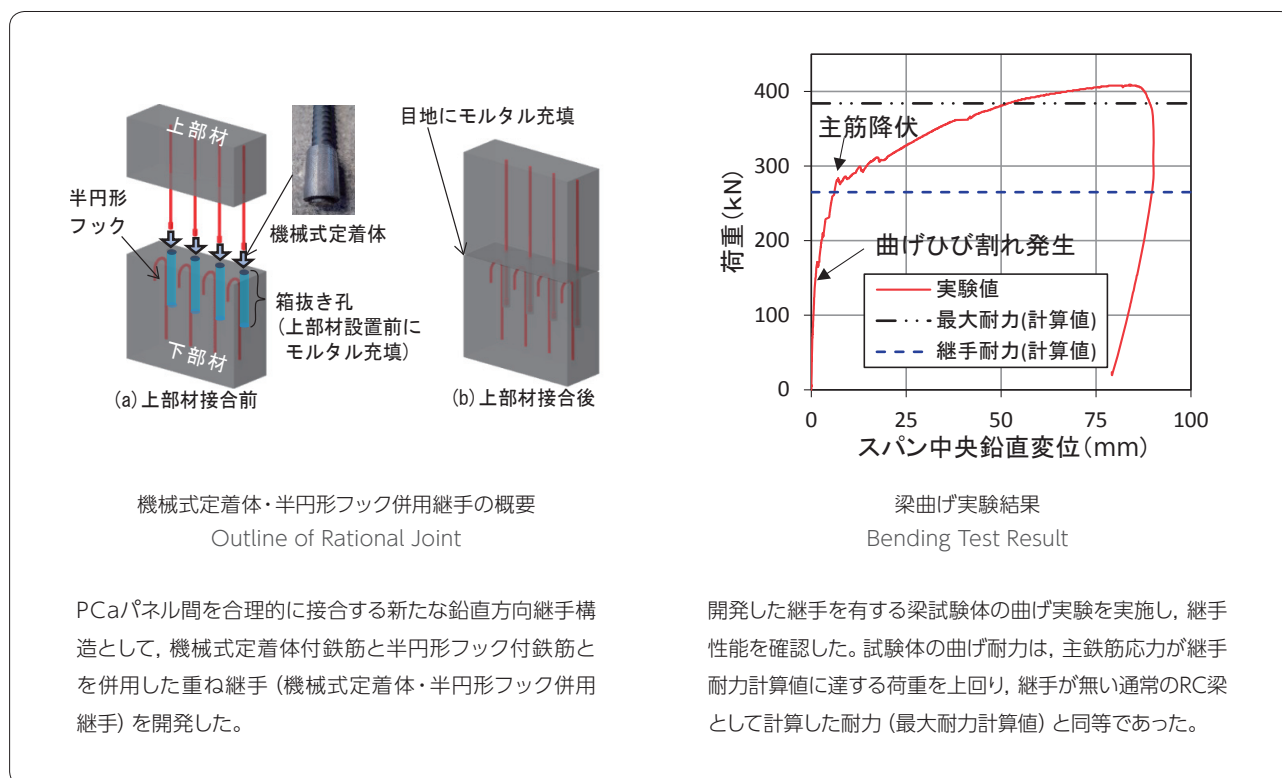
上部材

半円形フック

機械式定着体

箱抜き孔
（上部材設置前にモルタル充填）

下部材

(a)上部材接合前

目地にモルタル充填

(b)上部材接合後

機械式定着体・半円形フック併用継手の概要
Outline of Rational Joint

400
300
200
100
0

荷重(kN)

主筋降伏

曲げひび割れ発生

実験値
最大耐力(計算値)
継手耐力(計算値)

0 25 50 75 100

スパン中央鉛直変位(mm)

梁曲げ実験結果
Bending Test Result

PCaパネル間を合理的に接合する新たな鉛直方向継手構造として，機械式定着体付鉄筋と半円形フック付鉄筋とを併用した重ね継手（機械式定着体・半円形フック併用継手）を開発した。

開発した継手を有する梁試験体の曲げ実験を実施し，継手性能を確認した。試験体の曲げ耐力は，主鉄筋応力が継手耐力計算値に達する荷重を上回り，継手が無い通常のRC梁として計算した耐力（最大耐力計算値）と同等であった。